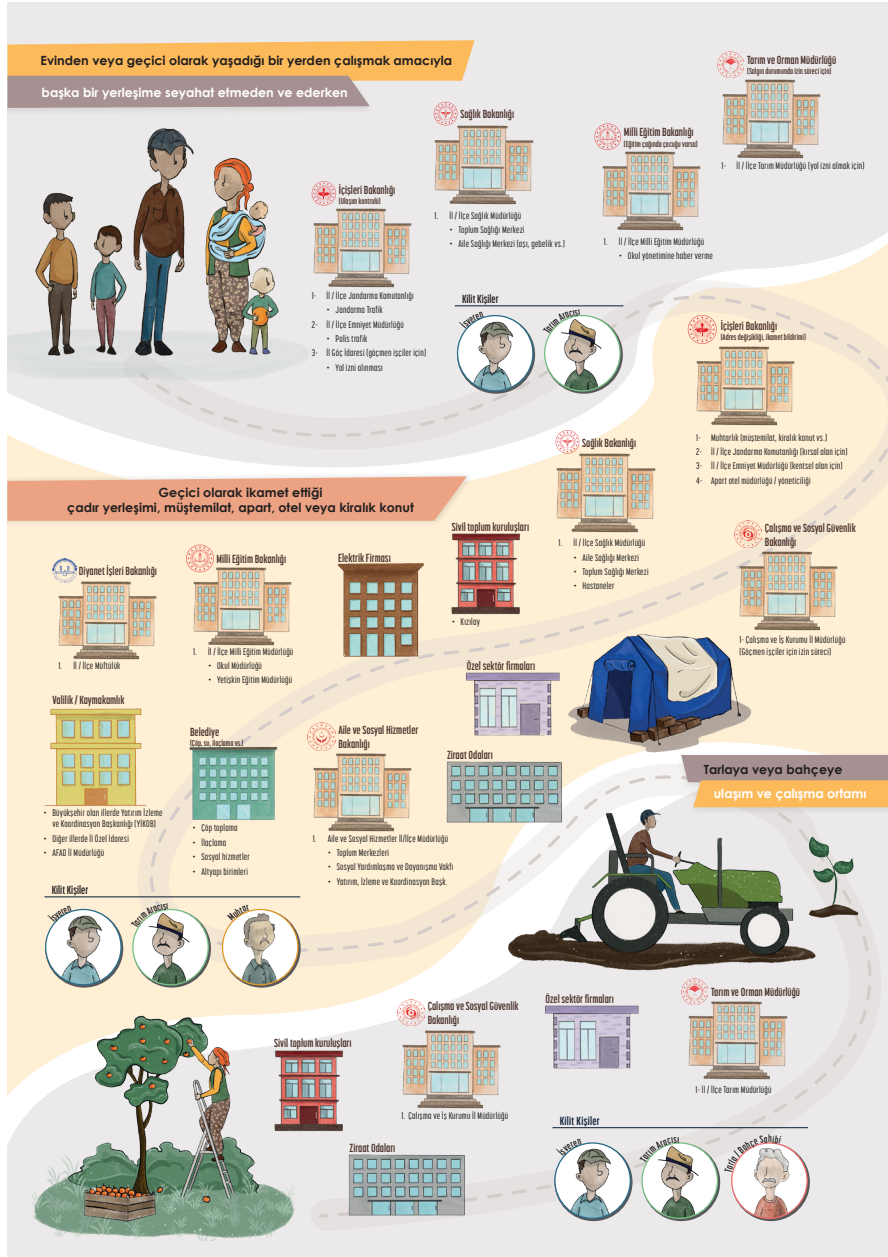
Evinden veya geçici olarak yaşadığı bir yerden çalışmak amacıyla

başka bir yerleşime seyahat etmeden ve ederken

İçişleri Bakanlığı
(Ulaşım kontrolü)

1- İl / İlçe Jandarma Komutanlığı
• Jandarma Trafik
2- İl / İlçe Emniyet Müdürlüğü
• Polis trafik
3- İl Göç İdaresi (göçmen işçiler için)
• Yol izni alınması

Sağlık Bakanlığı

1. İl / İlçe Sağlık Müdürlüğü
• Toplum Sağlığı Merkezi
• Aile Sağlığı Merkezi (aşı, gebelik vs.)

Milli Eğitim Bakanlığı
(Eğitim çağında çocuğu varsa)

1. İl / İlçe Milli Eğitim Müdürlüğü
• Okul yönetimine haber verme

Tarım ve Orman Müdürlüğü
(Salgın durumunda izin süreci için)

1- İl / İlçe Tarım Müdürlüğü (yol izni almak için)

Kilit Kişiler

İşveren

Tarım Aracısı

İçişleri Bakanlığı
(Adres değişikliği, ikamet bildirimi)

1- Muhtarlık (müştemilat, kiralık konut vs.)
2- İl / İlçe Jandarma Komutanlığı (kırsal alan için)
3- İl / İlçe Emniyet Müdürlüğü (kentsel alan için)
4- Apart otel müdürlüğü / yöneticiliği

Geçici olarak ikamet ettiği
çadır yerleşimi, müştemilat, apart, otel veya kiralık konut

Sağlık Bakanlığı

1. İl / İlçe Sağlık Müdürlüğü
• Aile Sağlığı Merkezi
• Toplum Sağlığı Merkezi
• Hastaneler

Çalışma ve Sosyal Güvenlik Bakanlığı

1- Çalışma ve İş Kurumu İl Müdürlüğü
(Göçmen işçiler için izin süreci)

Diyanet İşleri Bakanlığı

1. İl / İlçe Müftülük

Milli Eğitim Bakanlığı

1. İl / İlçe Milli Eğitim Müdürlüğü
• Okul Müdürlüğü
• Yetişkin Eğitim Müdürlüğü

Elektrik Firması

Sivil toplum kuruluşları

• Kızılay

Özel sektör firmaları

Valilik / Kaymakamlık

• Büyükşehir olan illerde Yatırım İzleme ve Koordinasyon Başkanlığı (YİKOB)
• Diğer illerde İl Özel İdaresi
• AFAD İl Müdürlüğü

Belediye
(Çöp, su, ilaçlama vs.)

• Çöp toplama
• İlaçlama
• Sosyal hizmetler
• Altyapı birimleri

Aile ve Sosyal Hizmetler Bakanlığı

1. Aile ve Sosyal Hizmetler İl/İlçe Müdürlüğü
• Toplum Merkezleri
• Sosyal Yardımlaşma ve Dayanışma Vakfı
• Yatırım, İzleme ve Koordinasyon Başk.

Ziraat Odaları

Tarlaya veya bahçeye

ulaşım ve çalışma ortamı

Kilit Kişiler

İşveren

Tarım Aracısı

Muhtar

Çalışma ve Sosyal Güvenlik Bakanlığı

1. Çalışma ve İş Kurumu İl Müdürlüğü

Özel sektör firmaları

Tarım ve Orman Müdürlüğü

1- İl / İlçe Tarım Müdürlüğü

Sivil toplum kuruluşları

Ziraat Odaları

Kilit Kişiler

İşveren

Tarım Aracısı

Tarla / Bahçe Sahibi